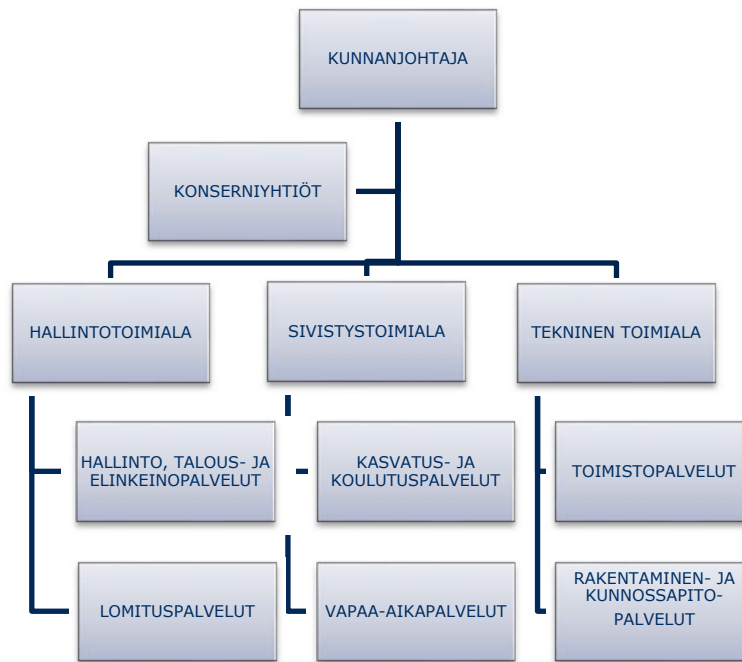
KUNNANJOHTAJA

KONSERNIYHTIÖT

HALLINTOTOIMIALA

SIVISTYSTOIMIALA

TEKNINEN TOIMIALA

HALLINTO, TALOUS- JA ELINKEINOPALVELUT

LOMITUSPALVELUT

KASVATUS- JA KOULUTUSPALVELUT

VAPAA-AIKAPALVELUT

TOIMISTOPALVELUT

RAKENTAMINEN- JA KUNNOSSAPITO-PALVELUT